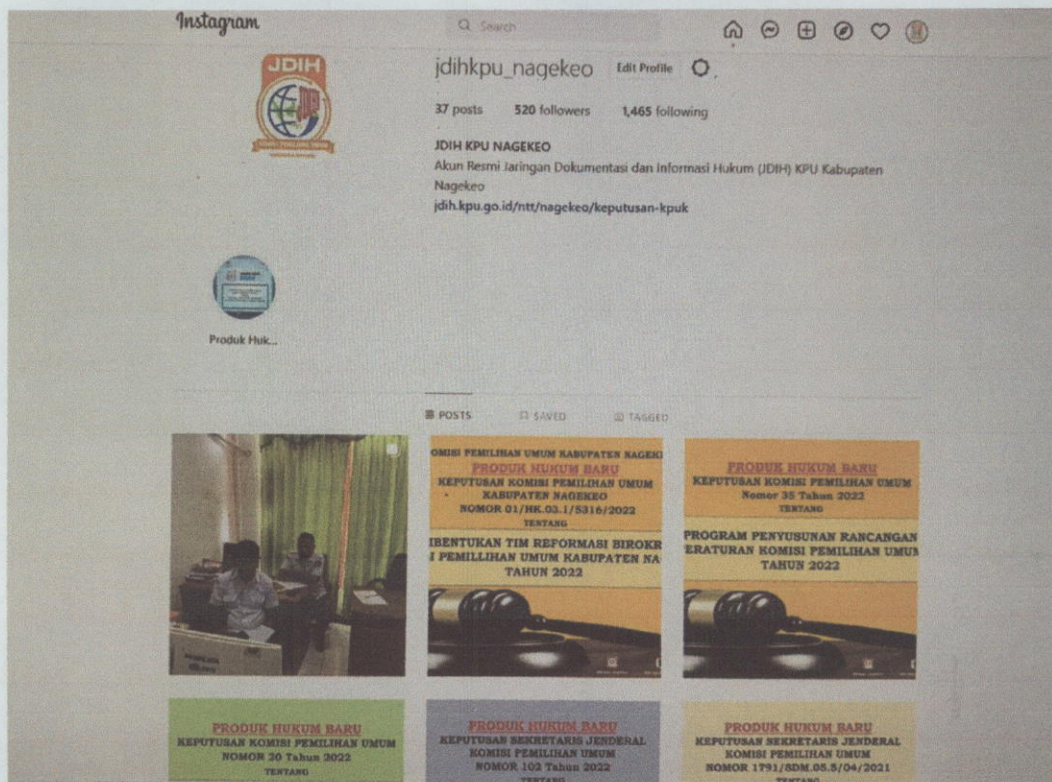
Instagram

Search

JDIH

jdihkpu_nagekeo Edit Profile

37 posts 520 followers 1,465 following

JDIH KPU NAGEKEO
Akun Resmi Jaringan Dokumentasi dan Informasi Hukum (JDIH) KPU Kabupaten Nagekeo
jdih.kpu.go.id/ntt/nagekeo/keputusan-kpuk

Produk Huk...

POSTS SAVED TAGGED

OMISI PEMILIHAN UMUM KABUPATEN NAGEKI
PRODUK HUKUM BARU
KEPUTUSAN KOMISI PEMILIHAN UMUM KABUPATEN NAGEKEO
NOMOR 01/HK.03.1/5316/2022
TENTANG
IBENTUKAN TIM REFORMASI BIROKR
I PEMILIHAN UMUM KABUPATEN NA
TAHUN 2022

PRODUK HUKUM BARU
KEPUTUSAN KOMISI PEMILIHAN UMUM
Nomor 35 Tahun 2022
TENTANG
PROGRAM PENYUSUNAN RANCANGAN
ERATURAN KOMISI PEMILIHAN UMU
TAHUN 2022

PRODUK HUKUM BARU
KEPUTUSAN KOMISI PEMILIHAN UMUM
NOMOR 30 Tahun 2022
TENTANG

PRODUK HUKUM BARU
KEPUTUSAN SEKRETARIS JENDERAL
KOMISI PEMILIHAN UMUM
NOMOR 102 Tahun 2022
TENTANG

PRODUK HUKUM BARU
KEPUTUSAN SEKRETARIS JENDERAL
KOMISI PEMILIHAN UMUM
NOMOR 1791/SDM.05.5/04/2021
TENTANG